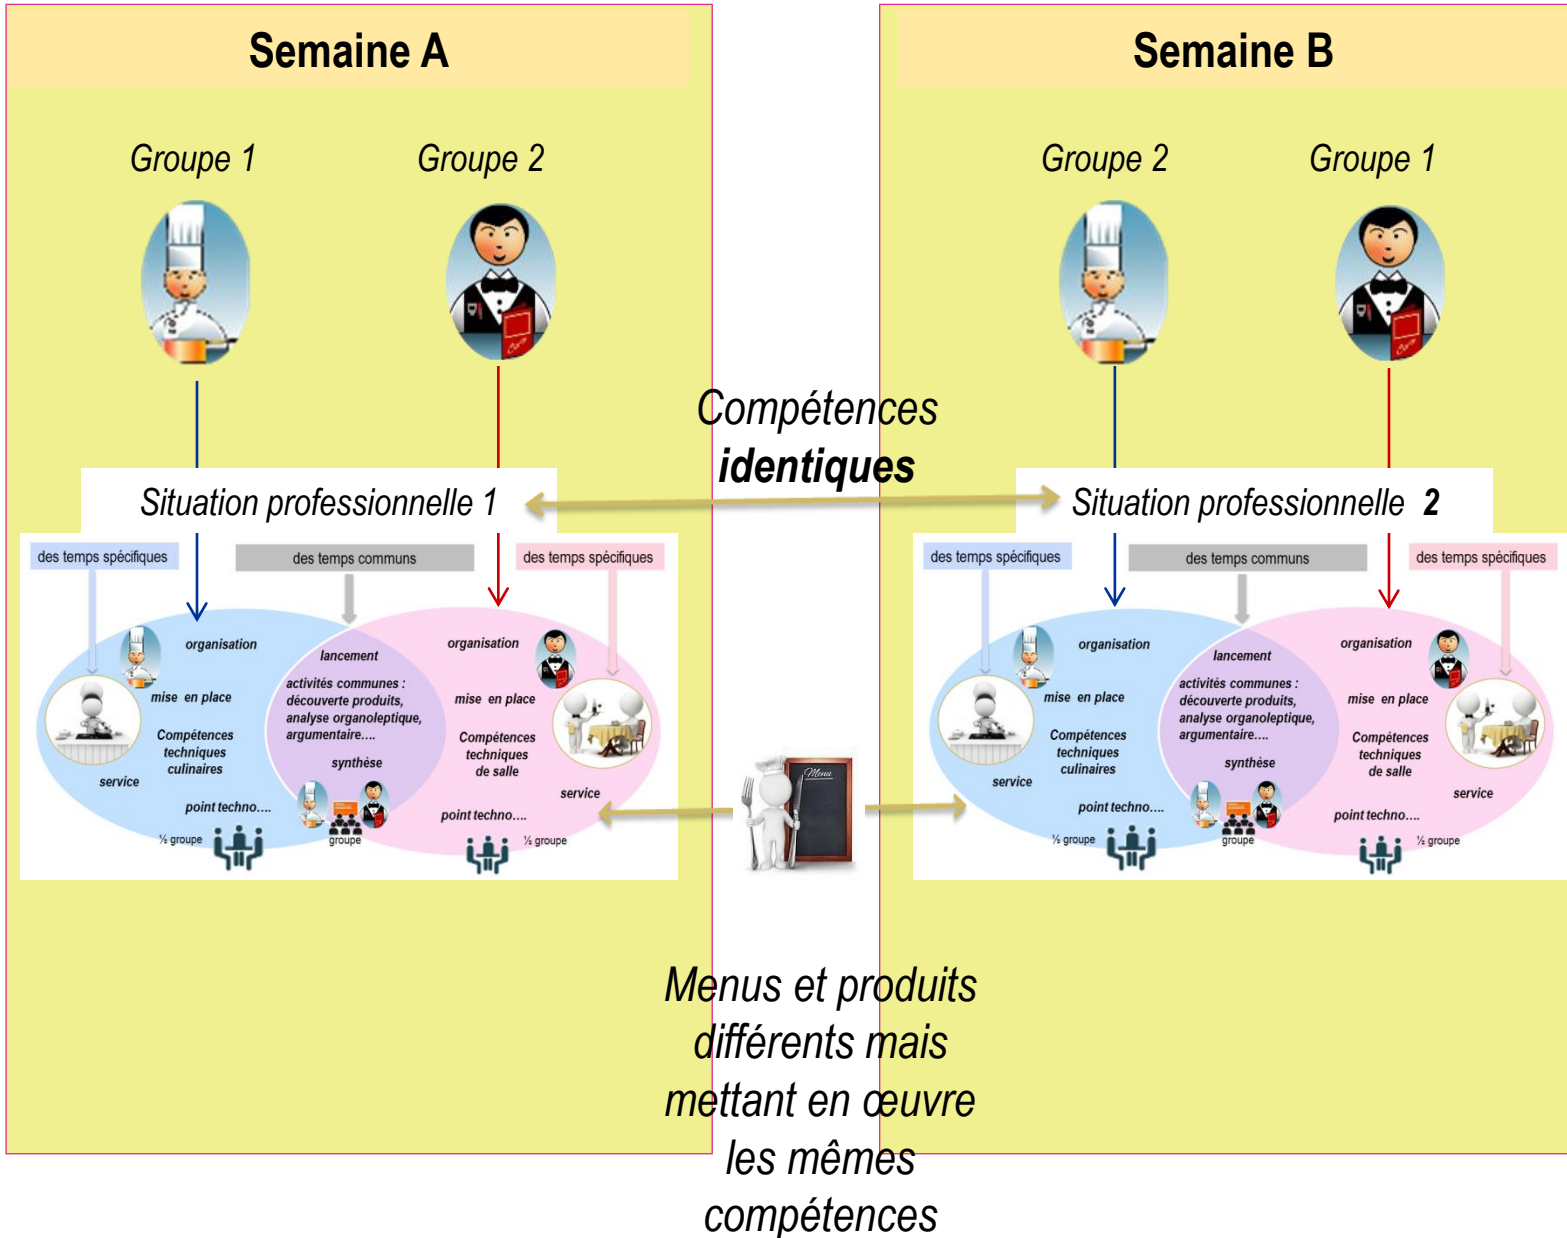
Semaine A

Groupe 1

Groupe 2

Situation professionnelle 1

des temps spécifiques

des temps communs

des temps spécifiques

organisation

mise en place

Compétences techniques culinaires

service

point techno....

½ groupe

lancement

activités communes : découverte produits, analyse organoleptique, argumentaire....

synthèse

groupe

organisation

mise en place

Compétences techniques de salle

service

point techno....

½ groupe

Compétences identiques

Semaine B

Groupe 2

Groupe 1

Situation professionnelle 2

des temps spécifiques

des temps communs

des temps spécifiques

organisation

mise en place

Compétences techniques culinaires

service

point techno....

½ groupe

lancement

activités communes : découverte produits, analyse organoleptique, argumentaire....

synthèse

groupe

organisation

mise en place

Compétences techniques de salle

service

point techno....

½ groupe

Menu

Menus et produits différents mais mettant en œuvre les mêmes compétences